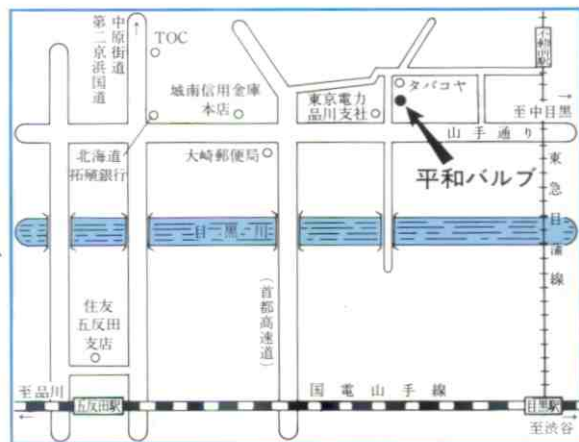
中原街道
第二京浜国道
TOC
城南信用金庫本店
東京電力品川支社
タバコヤ
不動前駅
至中目黒
山手通り
平和バルブ
北海道拓殖銀行
大崎郵便局
東急目蒲線
目黒川
(首都高速道)
住友五反田支店
至品川
国電山手線
五反田駅
目黒駅
至渋谷